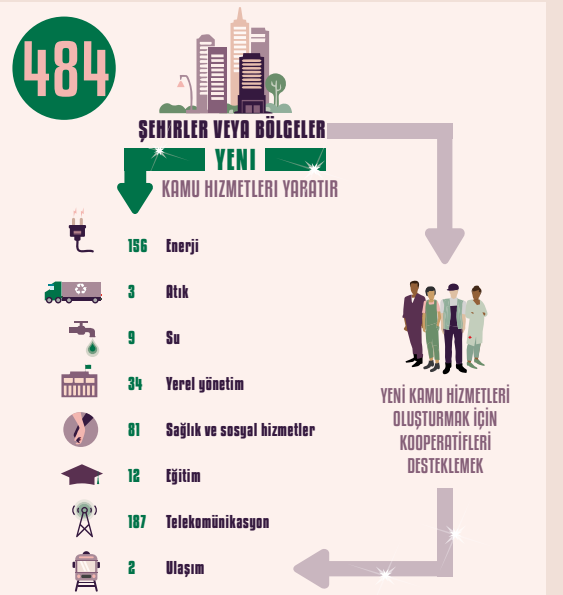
484

ŞEHIRLER VEYA BÖLGELER
YENI
KAMU HIZMETLERI YARATIR

156 Enerji
3 Atık
9 Su
34 Yerel yönetim
81 Sağlık ve sosyal hizmetler
12 Eğitim
187 Telekomünikasyon
2 Ulaşım

YENI KAMU HIZMETLERI OLUŞTURMAK IÇIN KOOPERATIFLERI DESTEKLEMEK